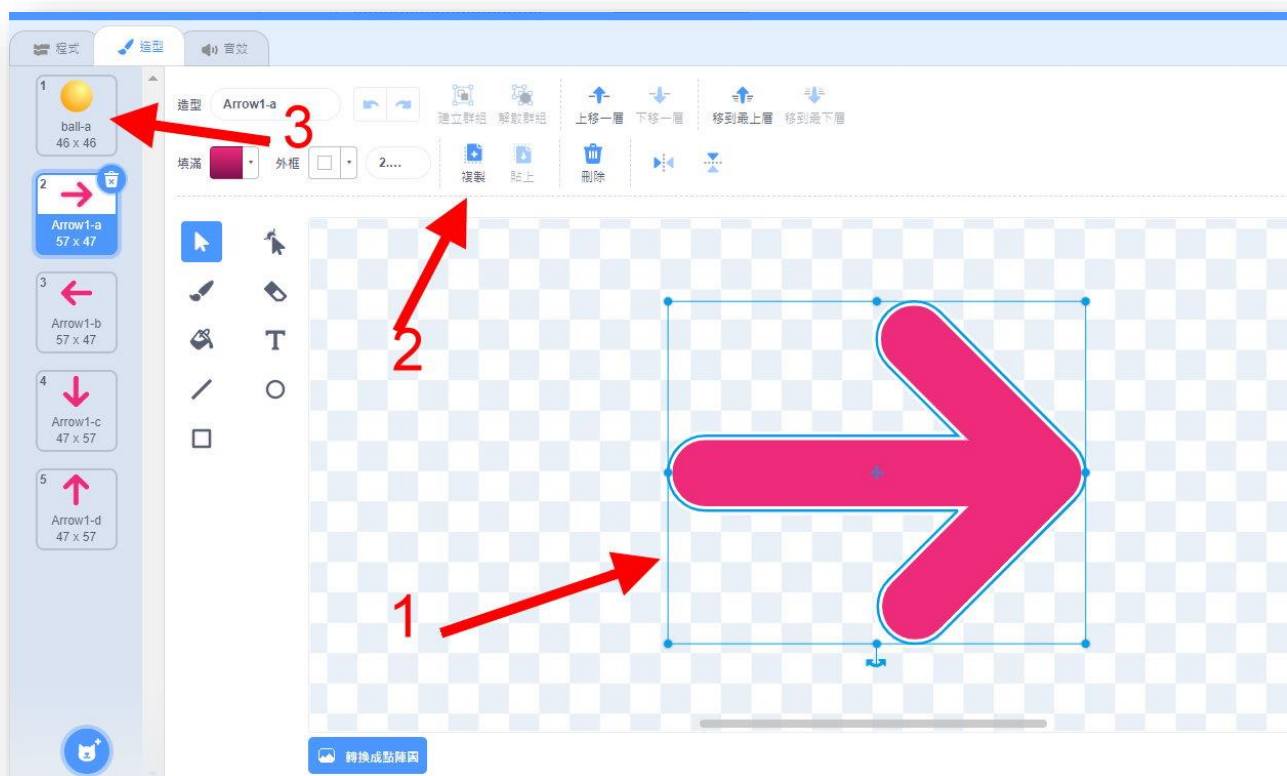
程式 造型 音效

1
ball-a
46 x 46

2
Arrow1-a
57 x 47

3
Arrow1-b
57 x 47

4
Arrow1-c
47 x 57

5
Arrow1-d
47 x 57

造型 Arrow1-a

建立群組 解散群組 上移一層 下移一層 移到最上層 移到最下層

填滿 外框 2....

複製 貼上 刪除

3

2

1

轉換成點陣圖